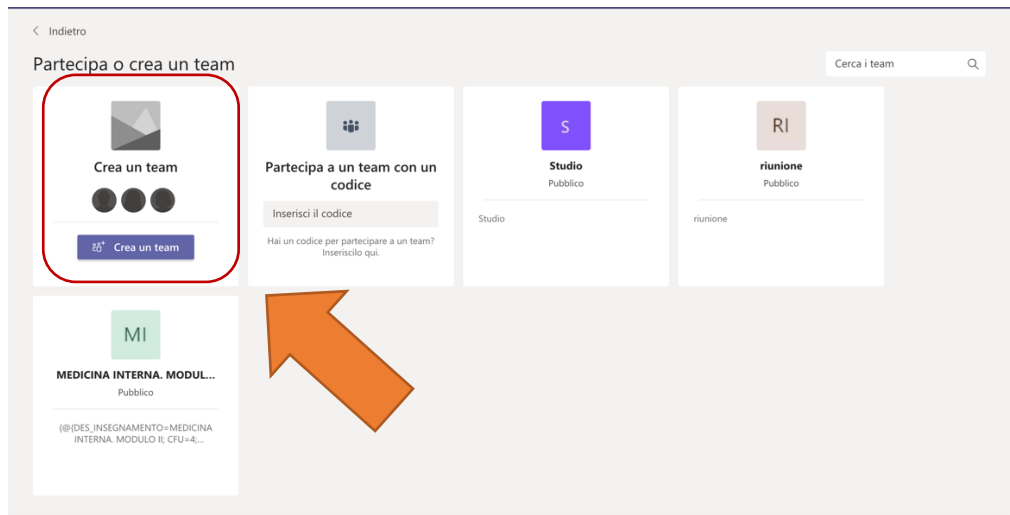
< Indietro

Partecipa o crea un team

Cerca i team

Crea un team

Crea un team

Partecipa a un team con un codice

Inserisci il codice

Hai un codice per partecipare a un team? Inseriscilo qui.

S

Studio

Pubblico

Studio

RI

riunione

Pubblico

riunione

MI

MEDICINA INTERNA. MODUL...

Pubblico

{@{DES_INSEGNAMENTO=MEDICINA INTERNA. MODULO II; CFU=4;...